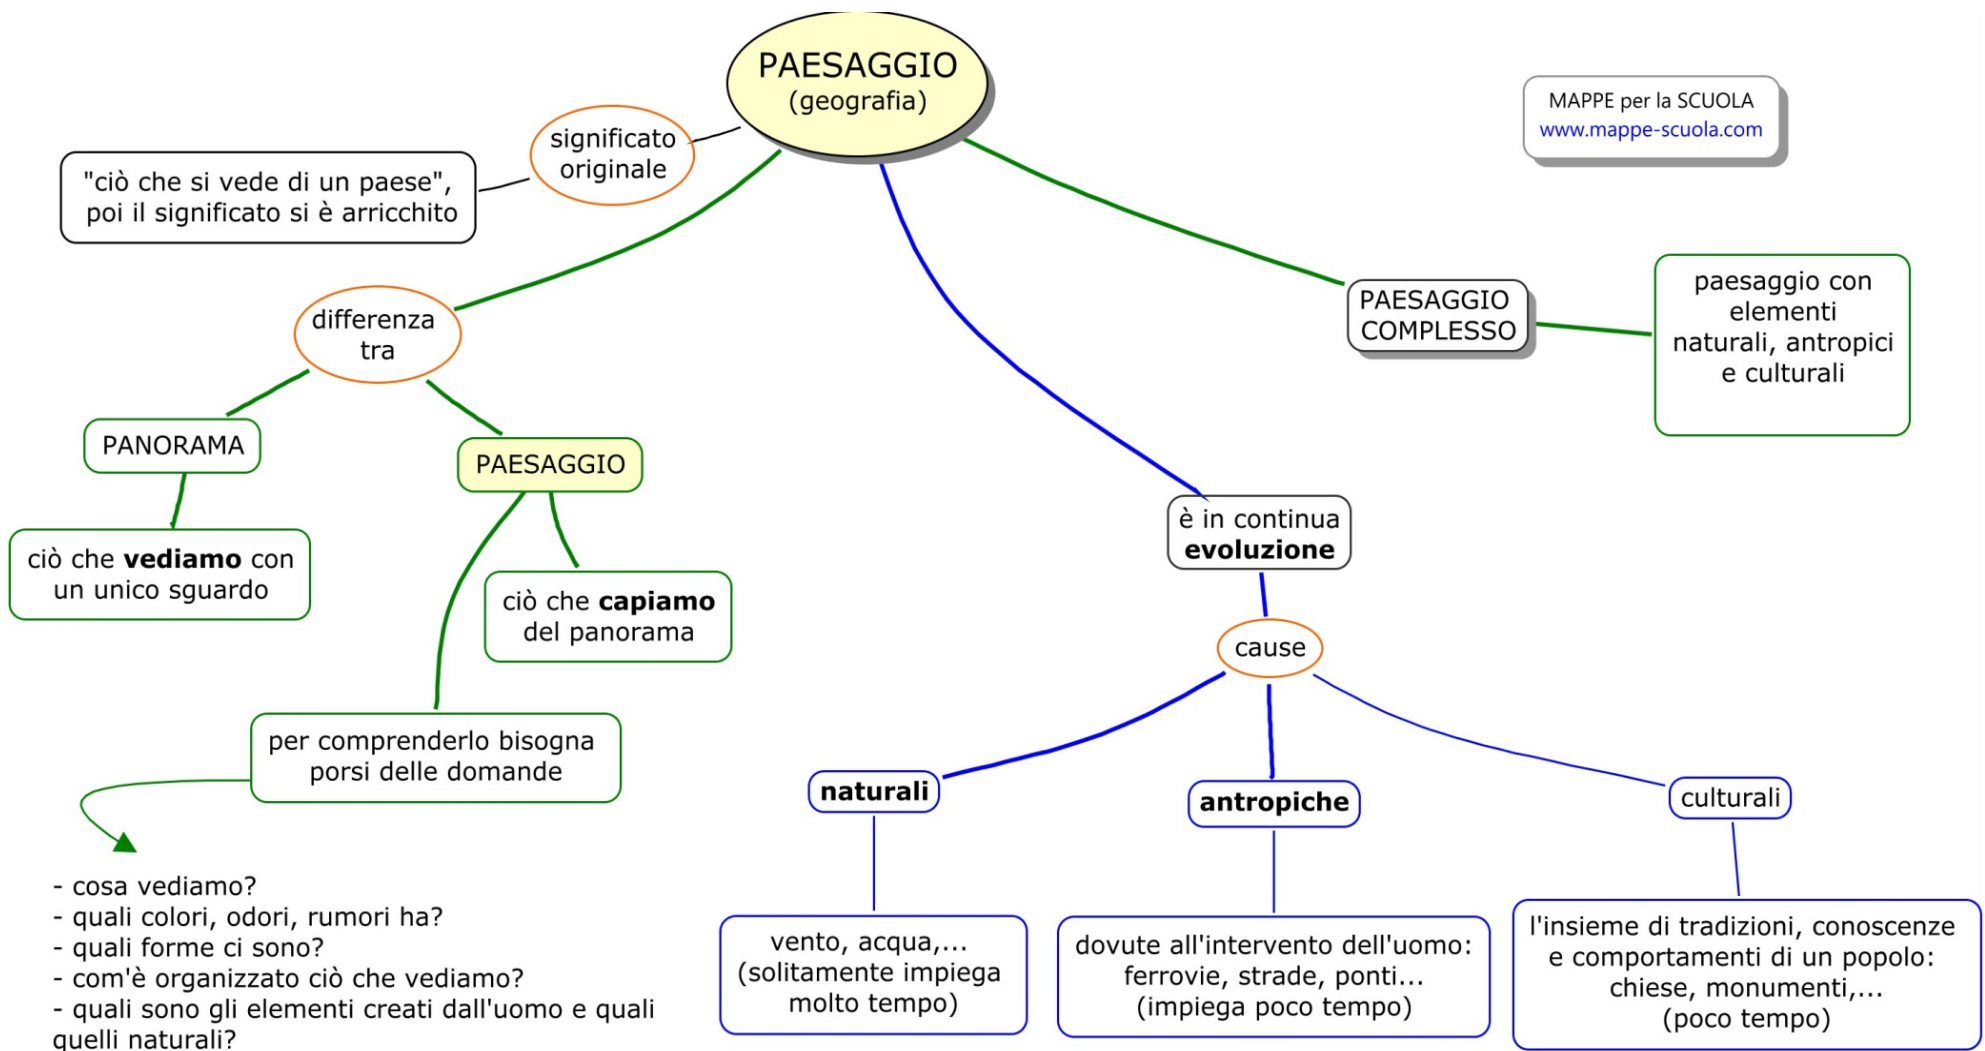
PAESAGGIO
(geografia)

MAPPE per la SCUOLA
www.mappe-scuola.com

significato originale

"ciò che si vede di un paese", poi il significato si è arricchito

differenza tra

PANORAMA

ciò che **vediamo** con un unico sguardo

PAESAGGIO

ciò che **capiamo** del panorama

per comprenderlo bisogna porsi delle domande

- cosa vediamo?
- quali colori, odori, rumori ha?
- quali forme ci sono?
- com'è organizzato ciò che vediamo?
- quali sono gli elementi creati dall'uomo e quali quelli naturali?

è in continua **evoluzione**

cause

**naturali**

vento, acqua,... (solitamente impiega molto tempo)

**antropiche**

dovute all'intervento dell'uomo: ferrovie, strade, ponti... (impiega poco tempo)

culturali

l'insieme di tradizioni, conoscenze e comportamenti di un popolo: chiese, monumenti,... (poco tempo)

PAESAGGIO COMPLESSO

paesaggio con elementi naturali, antropici e culturali